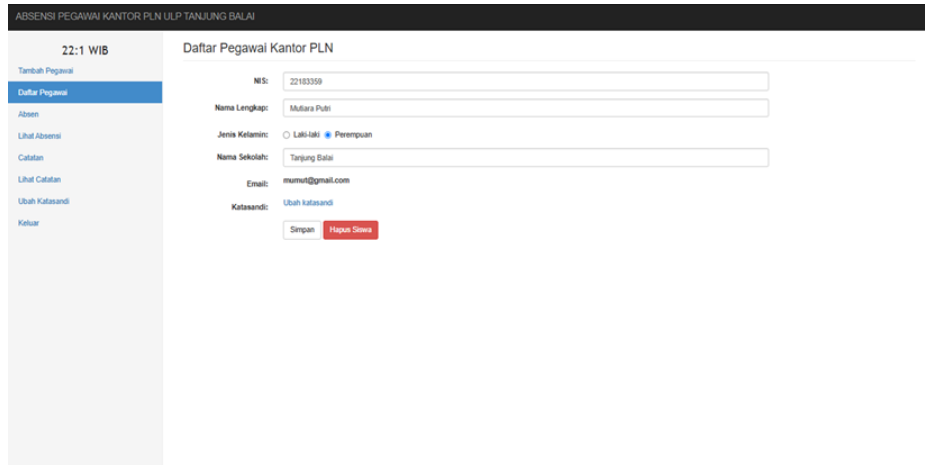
ABSENSI PEGAWAI KANTOR PLN ULP TANJUNG BALAI

22:1 WIB

Tambah Pegawai
Daftar Pegawai
Absen
Lihat Absensi
Catatan
Lihat Catatan
Ubah Katasandi
Keluar

Daftar Pegawai Kantor PLN

NIS: 22183359
Nama Lengkap: Mutiara Putri
Jenis Kelamin: Laki-laki Perempuan
Nama Sekolah: Tanjung Balai
Email: mumut@gmail.com
Katasandi: Ubah katasandi

Simpan Hapus Siswa